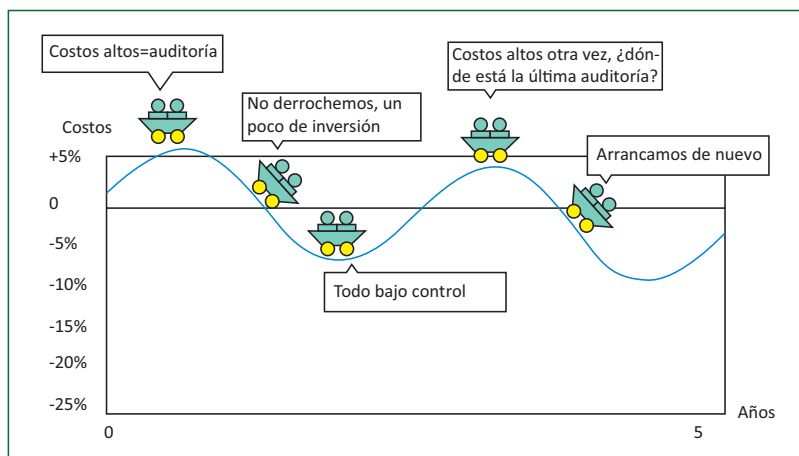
Costos altos=auditoría

No derrochemos, un poco de inversión

Costos altos otra vez, ¿dónde está la última auditoría?

Arrancamos de nuevo

Todo bajo control

Costos

+5%

0

-5%

-10%

-15%

-20%

-25%

0

5

Años